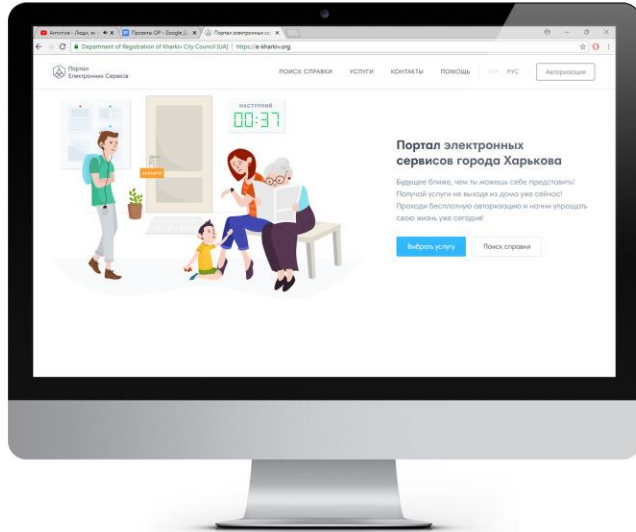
Ammma - Люди, м... | Проекты ОР - Google Д... | Портал электронных се...

Department of Registration of Kharkiv City Council [UA] | https://e-kharkiv.org

Портал Електронних Сервісів

ПОИСК СПРАВКИ УСЛУГИ КОНТАКТЫ ПОМОЩЬ УКР РУС Авторизация

НАСТУПНИЙ
00:37

ЗАКРЫТО

Портал электронных сервисов города Харькова

Будущее ближе, чем ты можешь себе представить! Получай услуги не выходя из дома уже сейчас! Проходи бесплатную авторизацию и начни упрощать свою жизнь уже сегодня!

Выбрать услугу Поиск справки